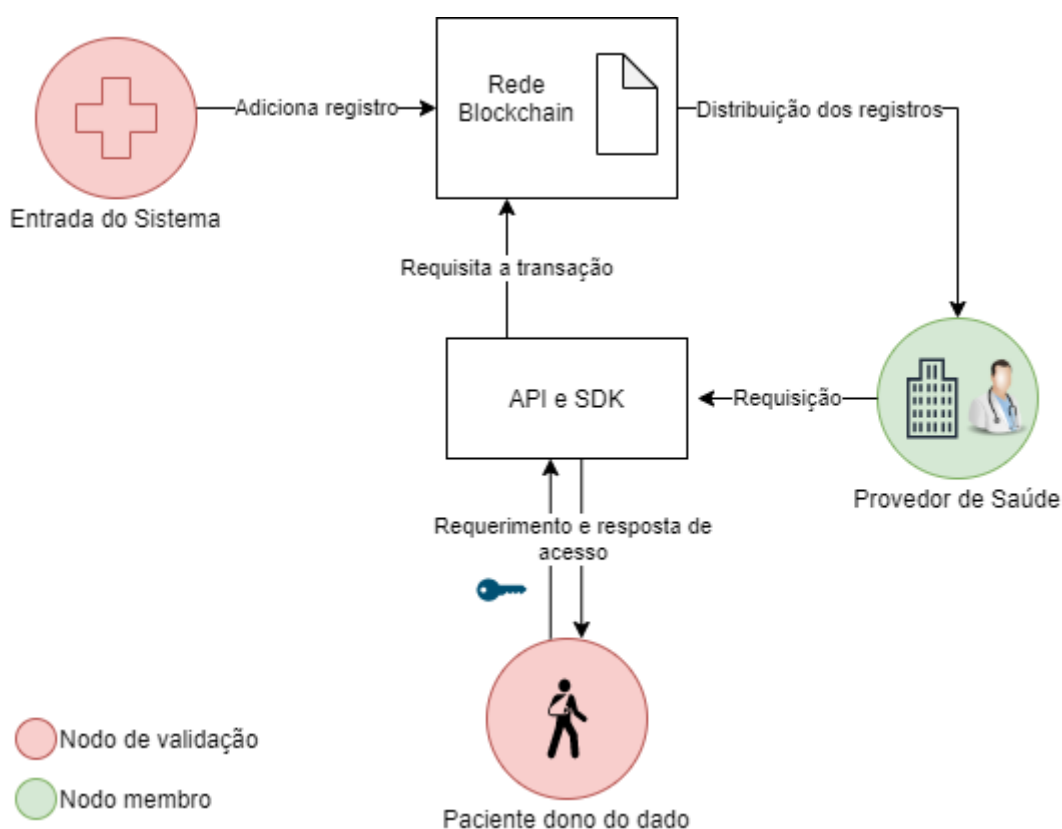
Adiciona registro

Rede Blockchain

Distribuição dos registros

Entrada do Sistema

Requisita a transação

API e SDK

Requisição

Provedor de Saúde

Requerimento e resposta de acesso

Nodo de validação

Nodo membro

Paciente dono do dado